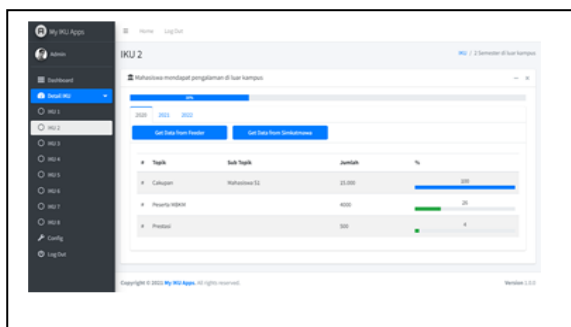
My IKU Apps

Admin

Dashboard

Detail IKU

IKU 1

IKU 2

IKU 3

IKU 4

IKU 5

IKU 6

IKU 7

IKU 8

Config

Log Out

Home Log Out

IKU 2

IKU / 2 Semester di luar kampus

Mahasiswa mendapat pengalaman di luar kampus

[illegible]

2020 2021 2022

Get Data from Feeder

Get Data from Simkatmawa

| # | Topik | Sub Topik | Jumlah | % |
|---|---|---|---|---|
| # | Cakupan | Mahasiswa S1 | 15.000 | 100 |
| # | Peserta MBKM | | 4000 | 26 |
| # | Prestasi | | 500 | 4 |

Copyright © 2021 My IKU Apps. All rights reserved.

Version 1.0.0